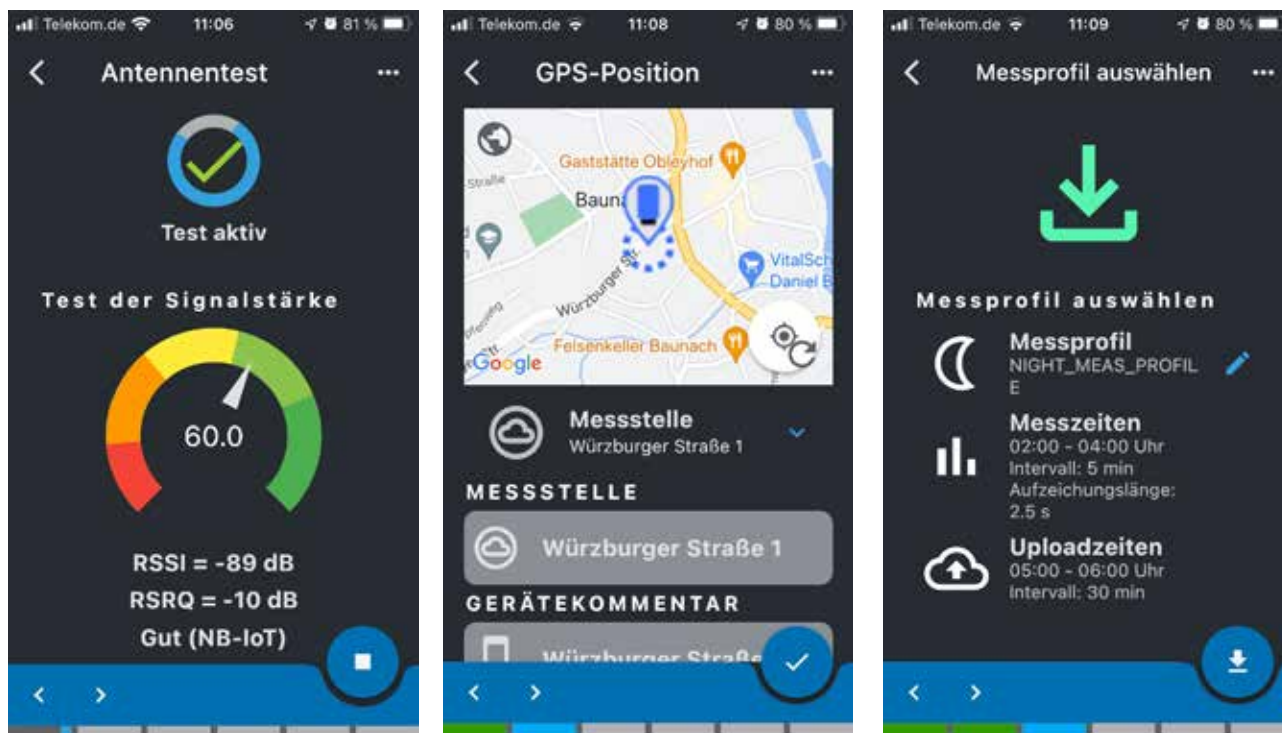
Telekom.de 11:06 81 %

Antennentest

Test aktiv

Test der Signalstärke

60.0

RSSI = -89 dB

RSRQ = -10 dB

Gut (NB-IoT)

Telekom.de 11:08 80 %

GPS-Position

Gaststätte Obleyhof

Straße

Baun

VitalSch Daniel B

Würzburger Str.

Felsenkeller Baunach

Google

Messstelle
Würzburger Straße 1

MESSSTELLE

Würzburger Straße 1

GERÄTEKOMMENTAR

Würzburger Straße

Telekom.de 11:09 80 %

Messprofil auswählen

Messprofil auswählen

Messprofil
NIGHT_MEAS_PROFILE

Messzeiten
02:00 - 04:00 Uhr
Intervall: 5 min
Aufzeichungslänge: 2.5 s

Uploadzeiten
05:00 - 06:00 Uhr
Intervall: 30 min